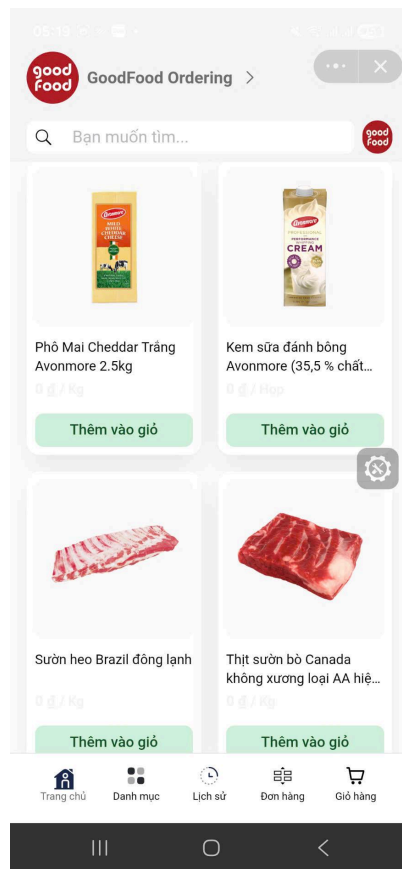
05:19

good food GoodFood Ordering >

Bạn muốn tìm...

good food

Avonmore
MILD WHITE CHEDDAR CHEESE

Phô Mai Cheddar Trắng Avonmore 2.5kg

0 ₫ / Kg

Thêm vào giỏ

Avonmore
PROFESSIONAL
CREAM

Kem sữa đánh bông Avonmore (35,5 % chất...

0 ₫ / Hộp

Thêm vào giỏ

Sườn heo Brazil đông lạnh

0 ₫ / Kg

Thêm vào giỏ

Thịt sườn bò Canada không xương loại AA hiệ...

0 ₫ / Kg

Thêm vào giỏ

Trang chủ Danh mục Lịch sử Đơn hàng Giỏ hàng